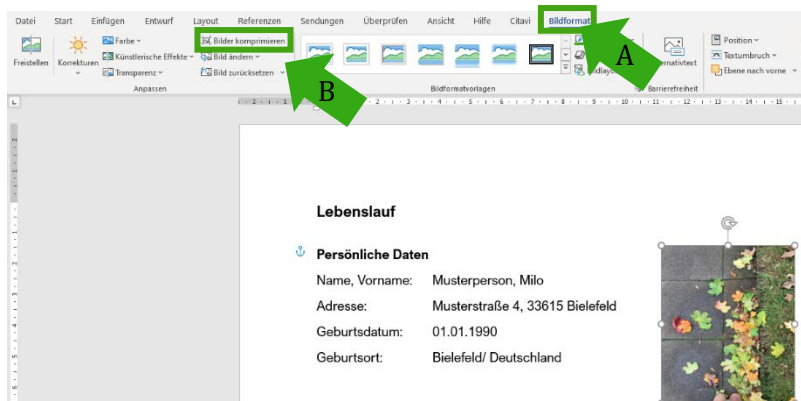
Datei Start Einfügen Entwurf Layout Referenzen Sendungen Überprüfen Ansicht Hilfe Citavi Bildformat

Freistellen Korrekturen Farbe Künstlerische Effekte Transparenz Bilder komprimieren Bild ändern Bild zurücksetzen Anpassen

Bildformatvorlagen

Bildlayout Alternativtext Barrierefreiheit

Position Textumbruch Ebene nach vorne

A

B

Lebenslauf

Persönliche Daten

Name, Vorname: Musterperson, Milo

Adresse: Musterstraße 4, 33615 Bielefeld

Geburtsdatum: 01.01.1990

Geburtsort: Bielefeld/ Deutschland